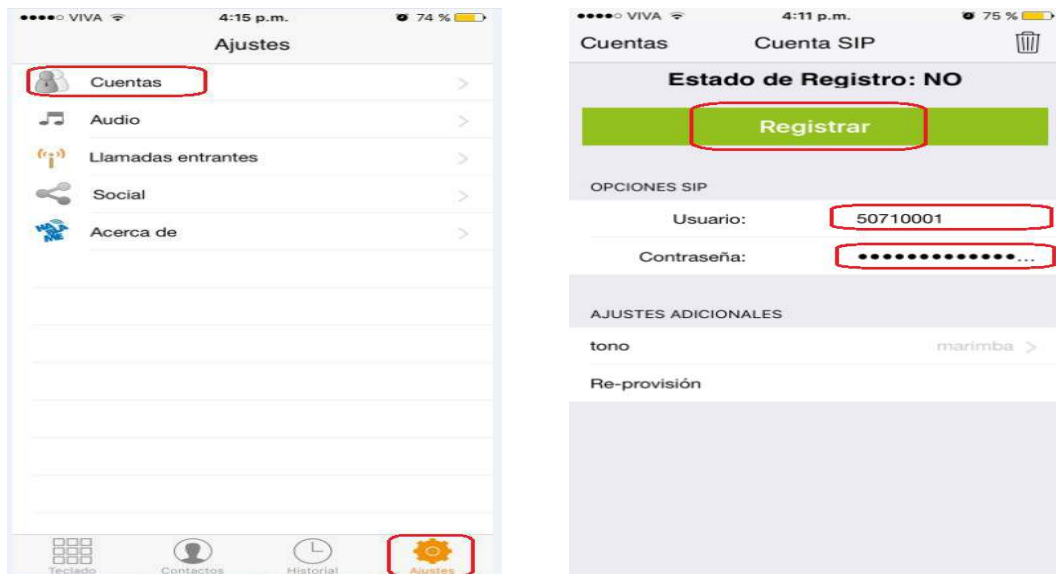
●●●●○ VIVA 4:15 p.m. 74 %

Ajustes

Cuentas

Audio

Llamadas entrantes

Social

Acerca de

Teclado Contactos Historial Ajustes

●●●●○ VIVA 4:11 p.m. 75 %

Cuentas Cuenta SIP

Estado de Registro: NO

Registrar

OPCIONES SIP

Usuario: 50710001

Contraseña: ••••••••••••••...

AJUSTES ADICIONALES

tono marimba >

Re-provisión